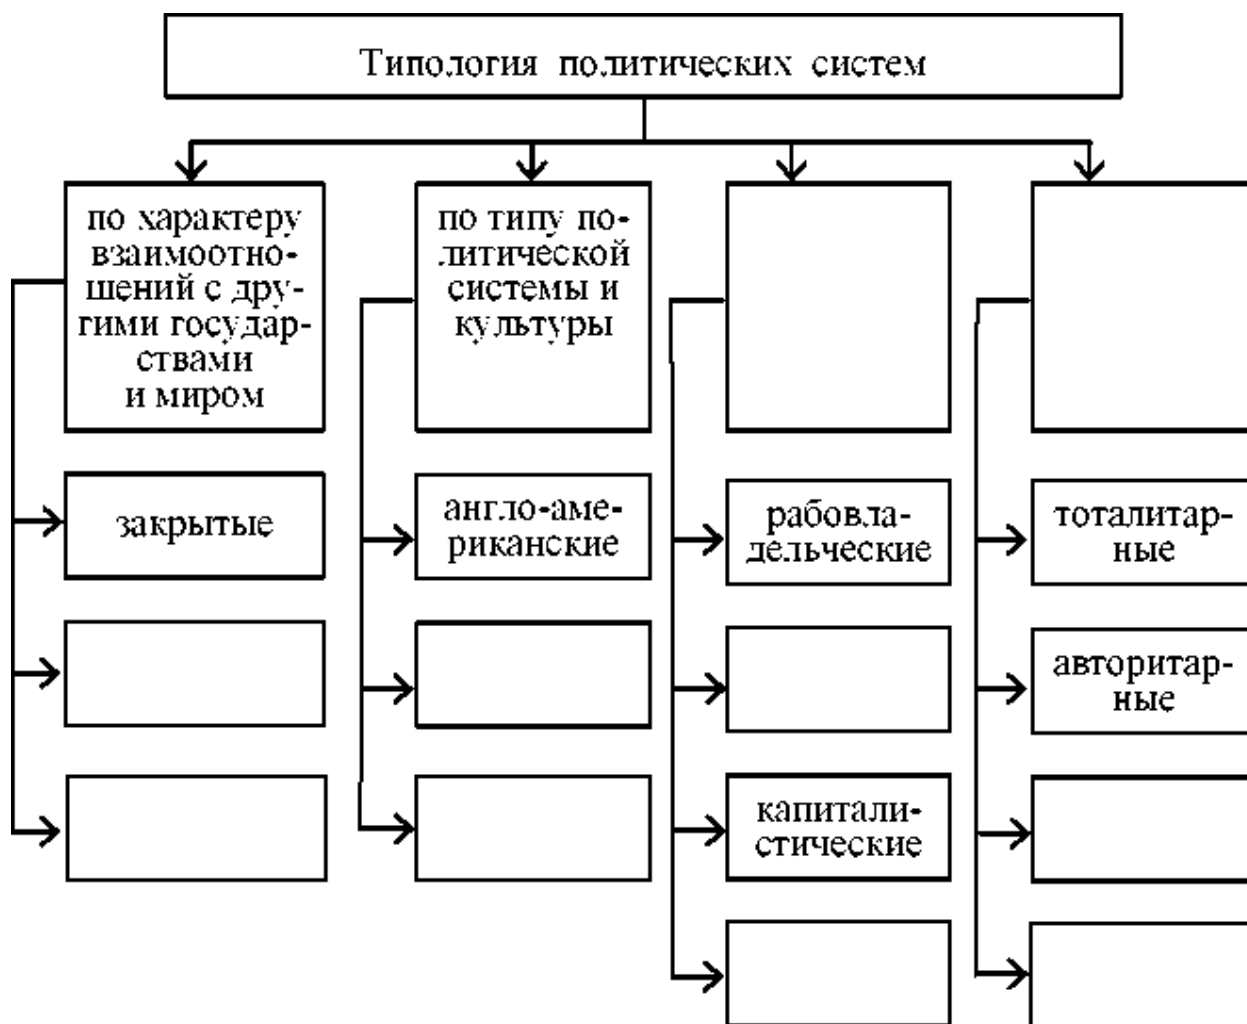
Типология политических систем

по характеру взаимоотношений с другими государствами и миром

закрытые

по типу политической системы и культуры

англо-американские

рабовладельческие

капиталистические

тоталитарные

авторитарные